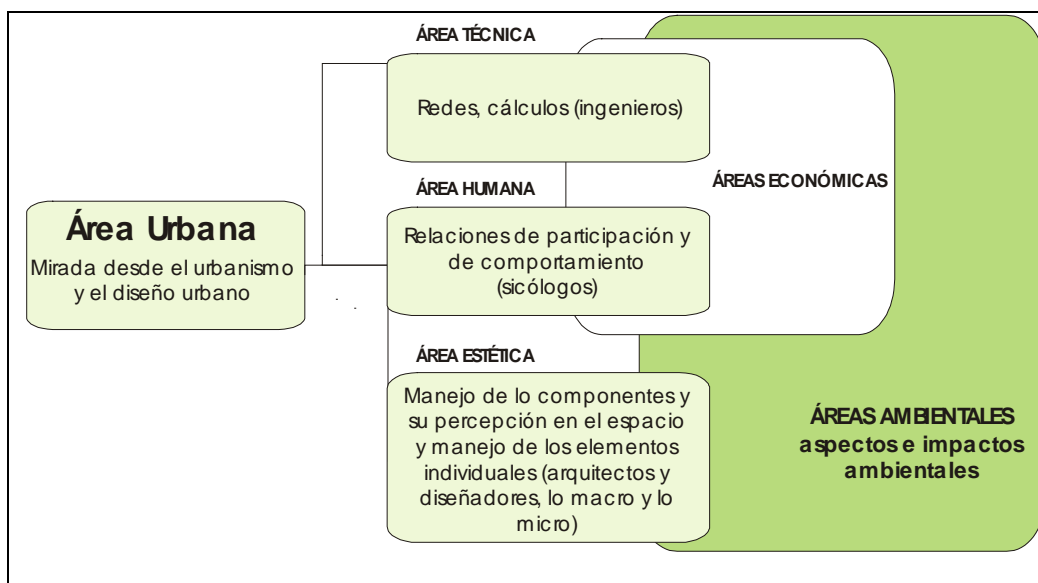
Área Urbana

Mirada desde el urbanismo y el diseño urbano

ÁREA TÉCNICA

Redes, cálculos (ingenieros)

ÁREA HUMANA

Relaciones de participación y de comportamiento (sicólogos)

ÁREA ESTÉTICA

Manejo de lo componentes y su percepción en el espacio y manejo de los elementos individuales (arquitectos y diseñadores, lo macro y lo micro)

ÁREAS ECONÓMICAS

ÁREAS AMBIENTALES aspectos e impactos ambientales